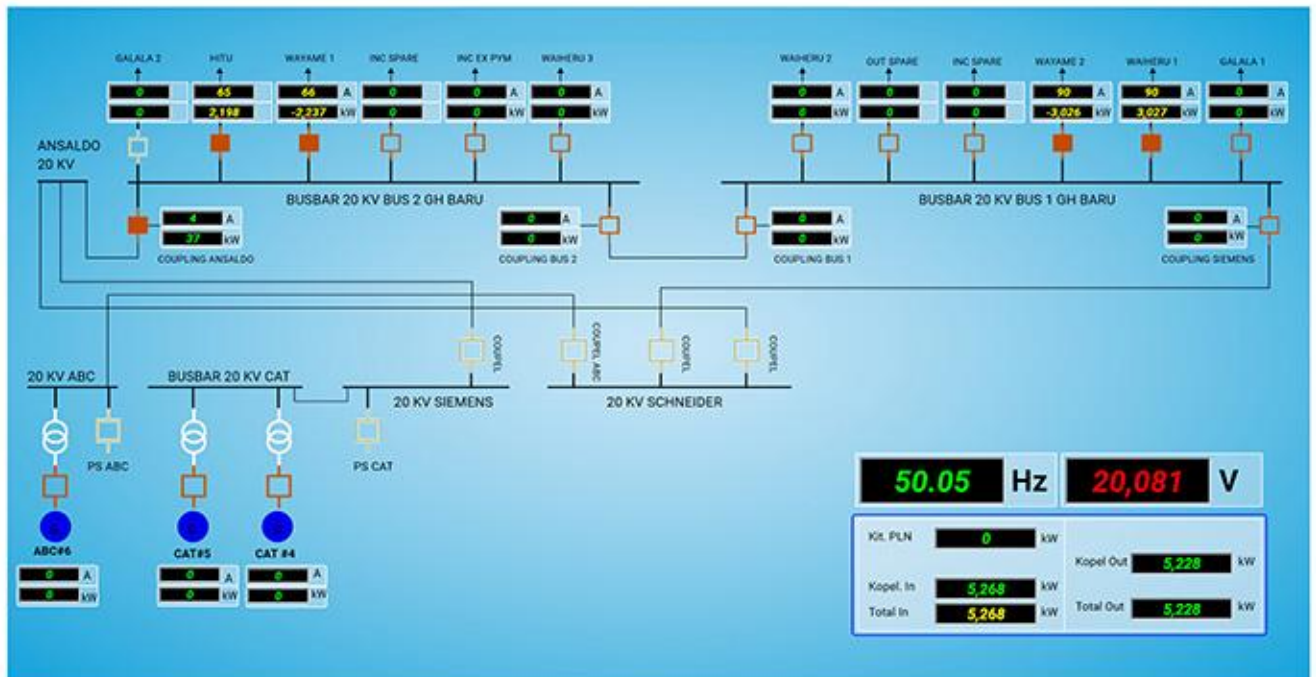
GALALA 2
0
0

HITU
65
2,198

WAYAME 1
66 A
-2,237 kW

INC SPARE
0
0

INC EX PYM
0 A
0 kW

WAIHERU 3
0 A
0 kW

WAIHERU 2
0 A
0 kW

OUT SPARE
0
0

INC SPARE
0
0

WAYAME 2
90 A
-3,026 kW

WAIHERU 1
90 A
3,027 kW

GALALA 1
0 A
0 kW

ANSALDO 20 KV

BUSBAR 20 KV BUS 2 GH BARU

BUSBAR 20 KV BUS 1 GH BARU

4 A
37 kW
COUPLING ANSALDO

0 A
0 kW
COUPLING BUS 2

0 A
0 kW
COUPLING BUS 1

0 A
0 kW
COUPLING SIEMENS

COUPEL

COUPEL ABC

COUPEL

COUPEL

20 KV ABC

BUSBAR 20 KV CAT

20 KV SIEMENS

20 KV SCHNEIDER

PS ABC

PS CAT

ABC#6
0 A
0 kW

CAT#5
0 A
0 kW

CAT #4
0 A
0 kW

50.05 Hz
20,081 V

Kit. PLN 0 kW
Kopel. In 5,268 kW
Total In 5,268 kW
Kopel Out 5,228 kW
Total Out 5,228 kW